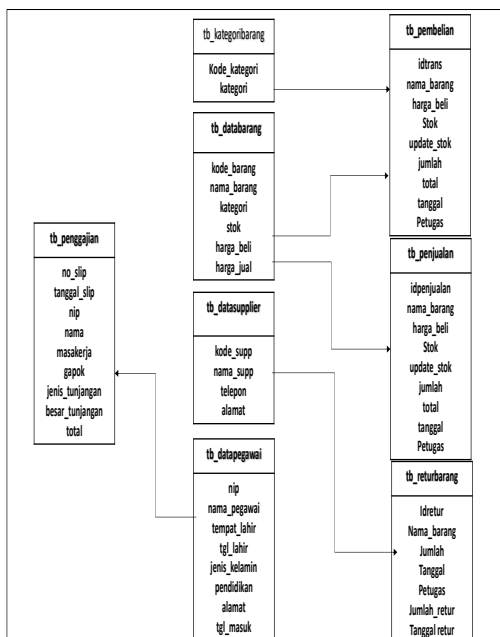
tb_kategoribarang

Kode_kategori
kategori

tb_pembelian

idtrans
nama_barang
harga_beli
Stok
update_stok
jumlah
total
tanggal
Petugas

tb_databarang

kode_barang
nama_barang
kategori
stok
harga_beli
harga_jual

tb_penggajian

no_slip
tanggal_slip
nip
nama
masakerja
gapok
jenis_tunjangan
besar_tunjangan
total

tb_penjualan

idpenjualan
nama_barang
harga_beli
Stok
update_stok
jumlah
total
tanggal
Petugas

tb_datasupplier

kode_supp
nama_supp
telepon
alamat

tb_datapegawai

nip
nama_pegawai
tempat_lahir
tgl_lahir
jenis_kelamin
pendidikan
alamat
tgl_masuk

tb_returbarang

Idretur
Nama_barang
Jumlah
Tanggal
Petugas
Jumlah_retur
Tanggal_retur